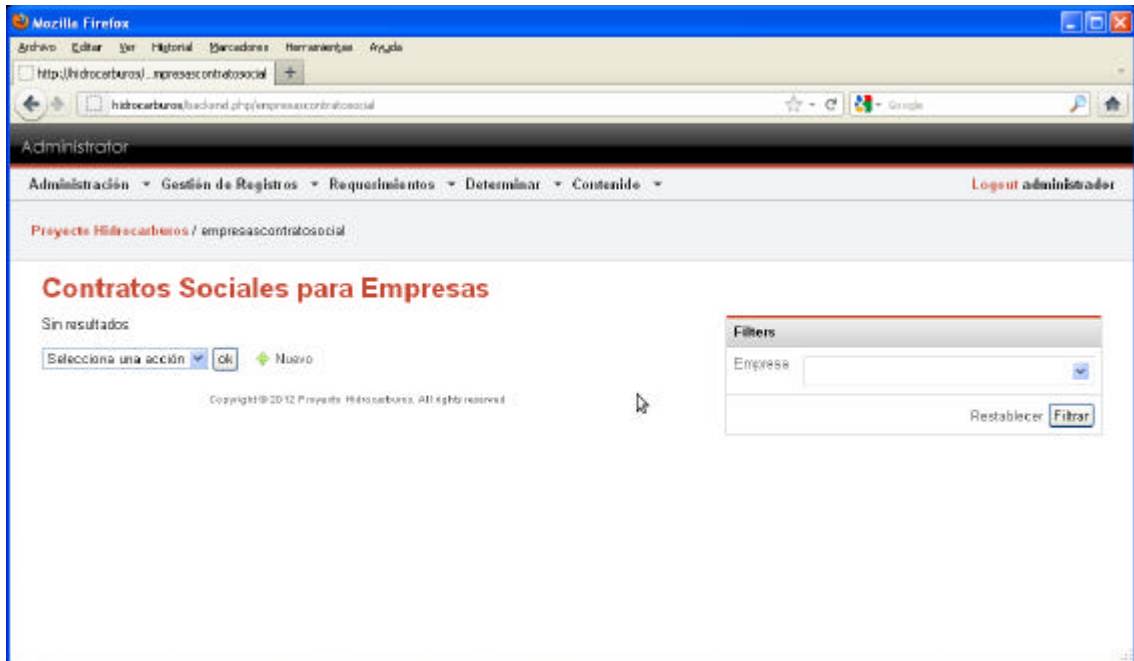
Mozilla Firefox

Archivo Editar Ver Historial Marcadores Herramientas Ayuda

http://hidrocarburos/...mpresascontratosocial +

hidrocarburos/backend.php/empresascontratosocial

Google

Administrator

Administración ▾ Gestión de Registros ▾ Requerimientos ▾ Determinar ▾ Contenido ▾

Logout administrador

Proyecto Hidrocarburos / empresascontratosocial

Contratos Sociales para Empresas

Sin resultados

Selecciona una acción ok

Nuevo

Copyright © 2012 Proyecto Hidrocarburos. All rights reserved

Filters

Empresa

Restablecer Filtrar